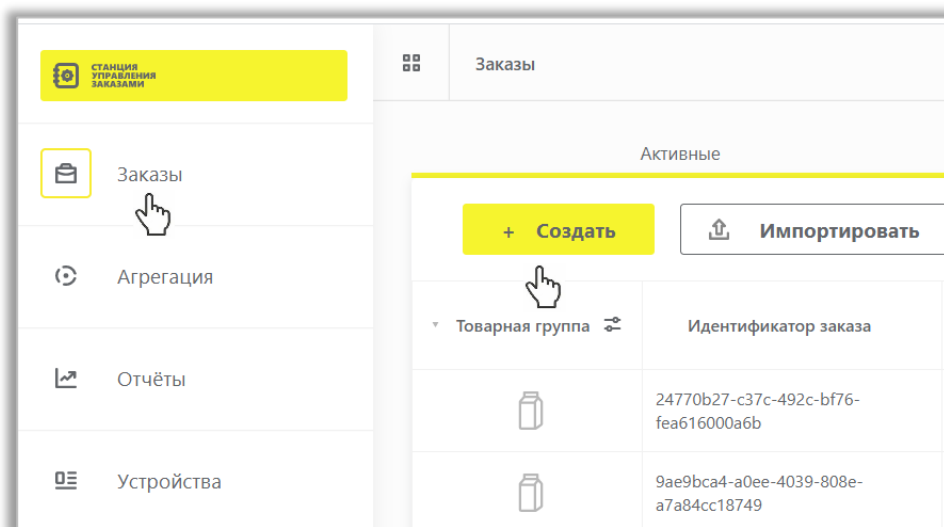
СТАНЦИЯ УПРАВЛЕНИЯ ЗАКАЗАМИ

Заказы

Заказы

Агрегация

Отчёты

Устройства

Активные

+ Создать

Импортировать

| Товарная группа | Идентификатор заказа |
|---|---|
| | 24770b27-c37c-492c-bf76-fea616000a6b |
| | 9ae9bca4-a0ee-4039-808e-a7a84cc18749 |